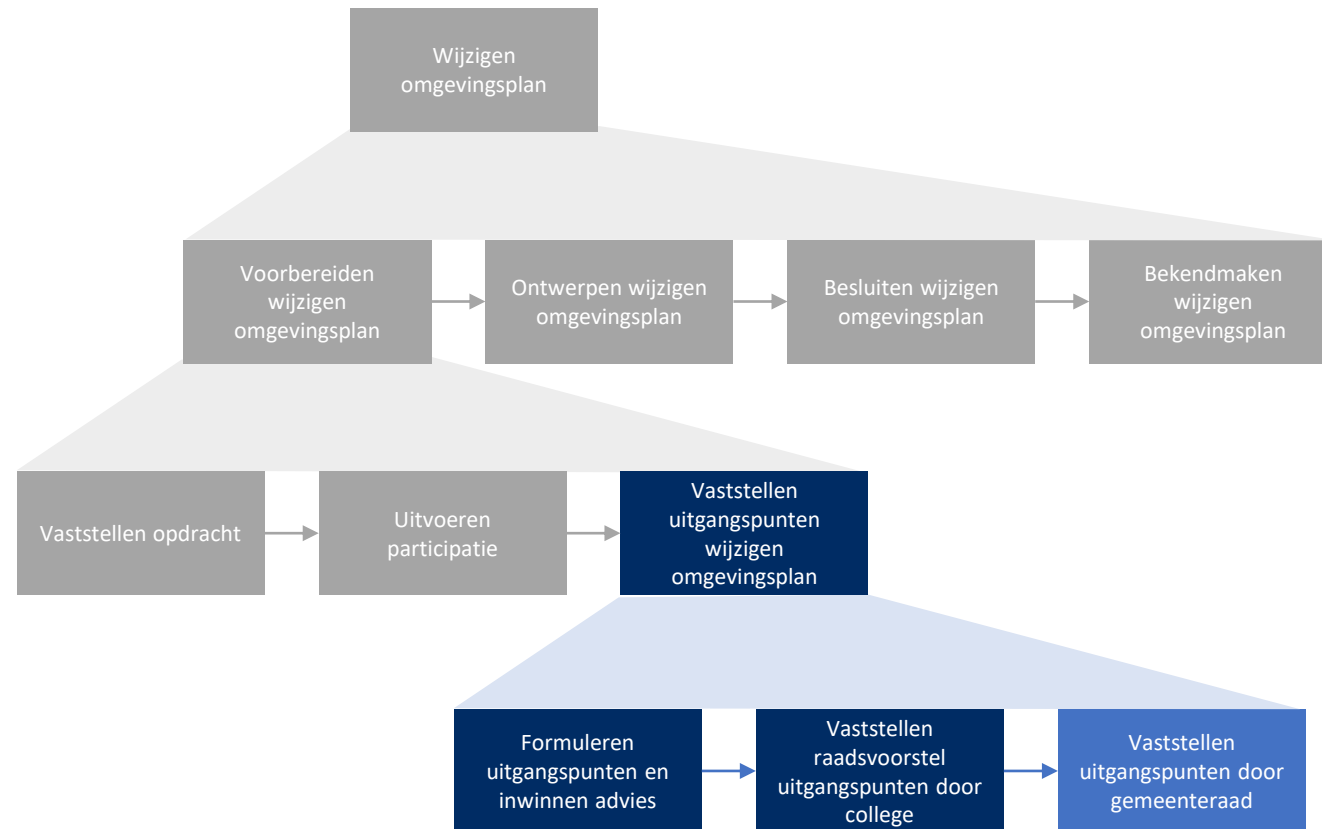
Wijzigen omgevingsplan

Voorbereiden wijzigen omgevingsplan

Ontwerpen wijzigen omgevingsplan

Besluiten wijzigen omgevingsplan

Bekendmaken wijzigen omgevingsplan

Vaststellen opdracht

Uitvoeren participatie

Vaststellen uitgangspunten wijzigen omgevingsplan

Formuleren uitgangspunten en inwinnen advies

Vaststellen raadsvoorstel uitgangspunten door college

Vaststellen uitgangspunten door gemeenteraad